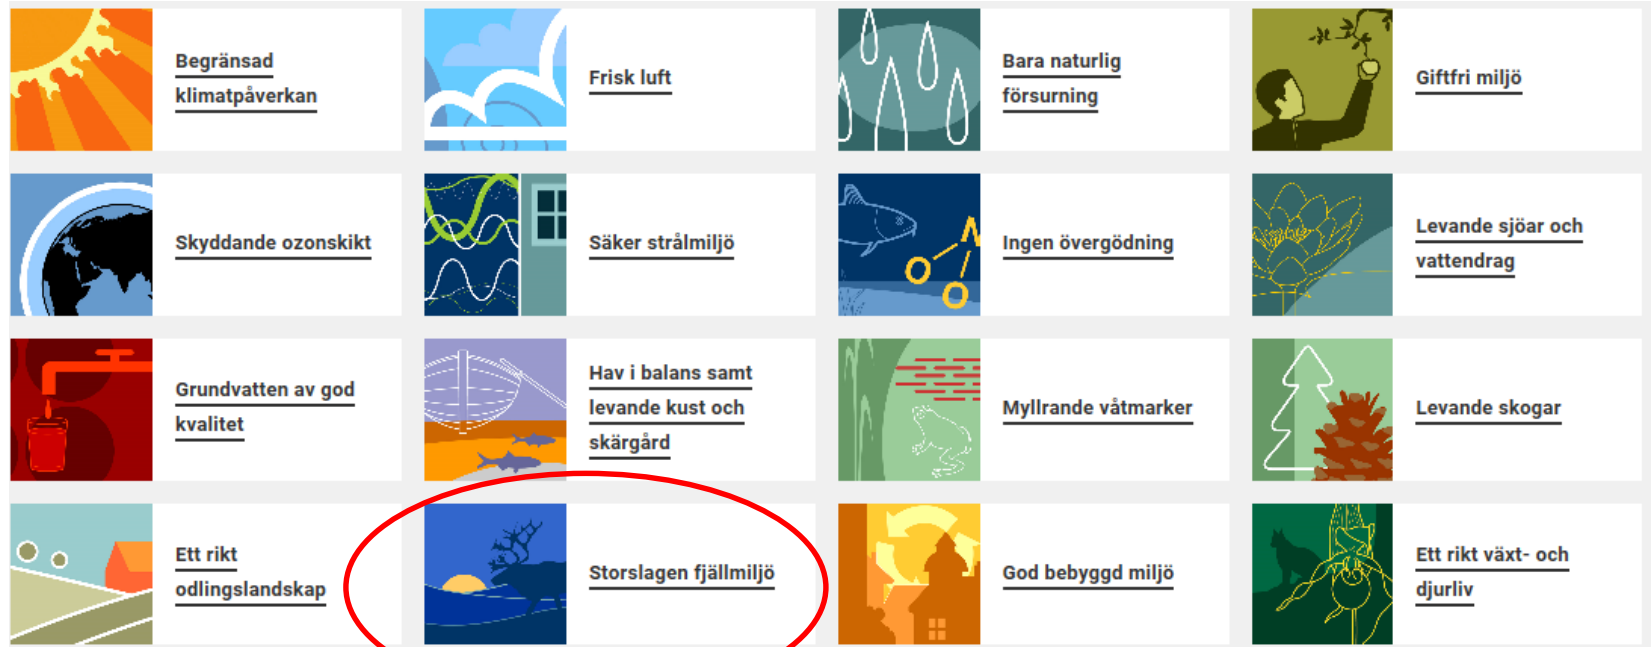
Begränsad klimatpåverkan

Frisk luft

Bara naturlig försurning

Giftfri miljö

Skyddande ozonskikt

Säker strålmiljö

Ingen övergödning

Levande sjöar och vattendrag

Grundvatten av god kvalitet

Hav i balans samt levande kust och skärgård

Myllrande våtmarker

Levande skogar

Ett rikt odlingslandskap

Storslagen fjällmiljö

God bebyggd miljö

Ett rikt växt- och djurliv